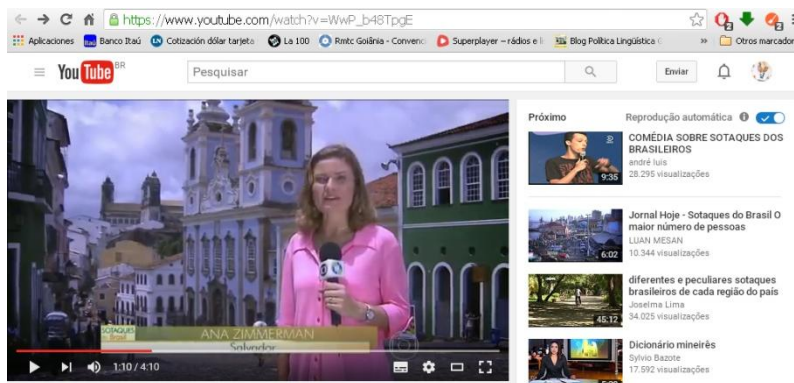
https://www.youtube.com/watch?v=WwP_b48TpgE

Aplicaciones Banco Itaú Cotización dólar tarjeta La 100 Rmtc Goiânia - Convenc Superplayer – rádios e l Blog Política Lingüística » Otros marcador

YouTube BR Pesquisar Enviar

SOTAQUES do Brasil
ANA ZIMMERMAN
Salvador

1:10 / 4:10

Próximo
Reprodução automática

COMÉDIA SOBRE SOTAQUES DOS BRASILEIROS
andré luis
28.295 visualizações
9:35

Jornal Hoje - Sotaques do Brasil O maior número de pessoas
LUAN MESAN
10.344 visualizações
6:02

diferentes e peculiares sotaques brasileiros de cada região do país
Joselma Lima
34.025 visualizações
45:12

Dicionário mineirês
Sylvio Bazote
17.592 visualizações